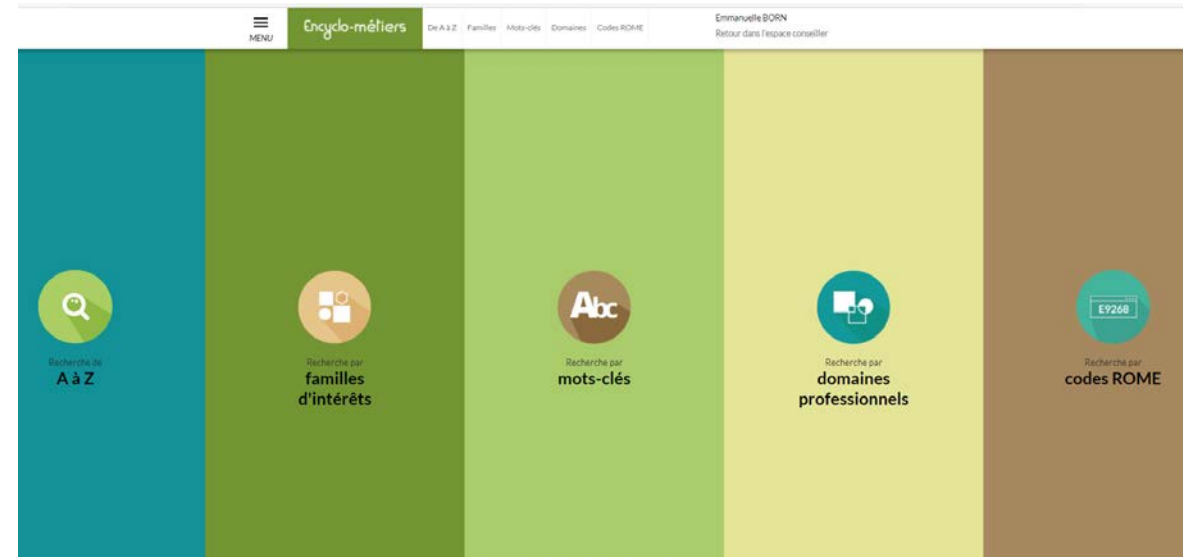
MENU

Encyclo-métiers

De A à Z Familles Mots-clés Domaines Codes ROME

Emmanuelle BORN
Retour dans l'espace conseiller

Recherche de
A à Z

Recherche par
familles d'intérêts

Abc

Recherche par
mots-clés

Recherche par
domaines professionnels

E9268

Recherche par
codes ROME